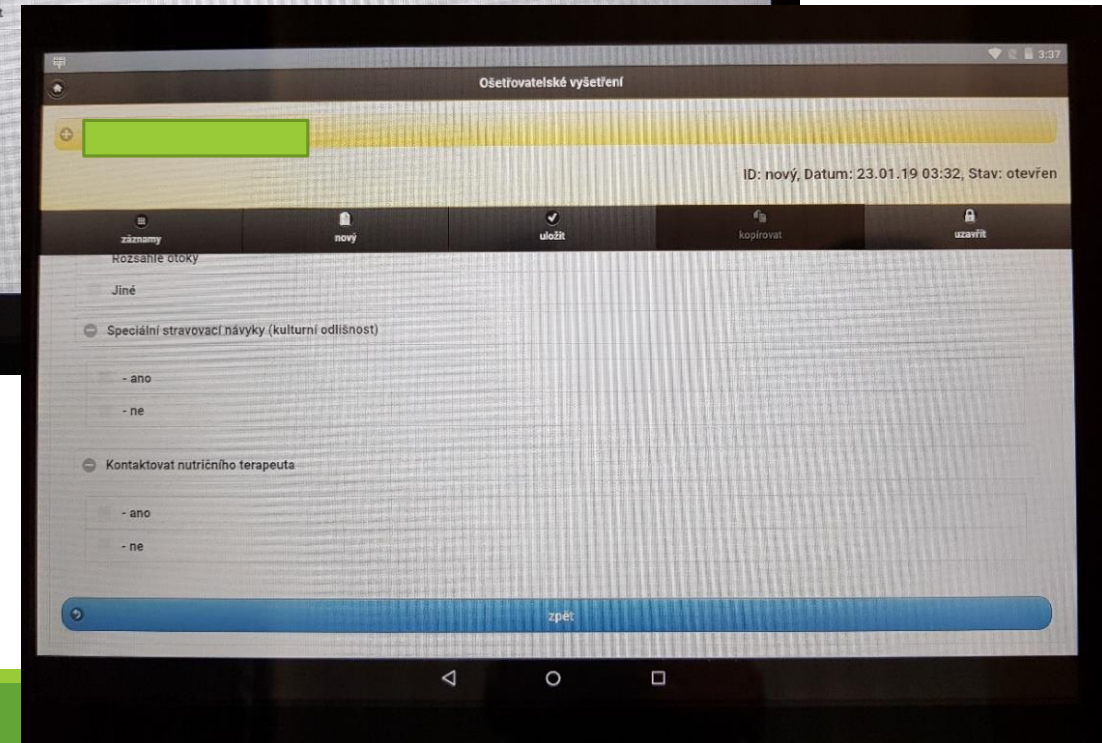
3:37

Ošetřovatelské vyšetření

ID: nový, Datum: 23.01.19 03:32, Stav: otevřen

záznamy
nový
uložit
kopírovat
uzavřít

Rozsáhlé otoky

Jiné

Speciální stravovací návyky (kulturní odlišnost)

- ano

- ne

Kontaktovat nutričního terapeuta

- ano

- ne

zpět